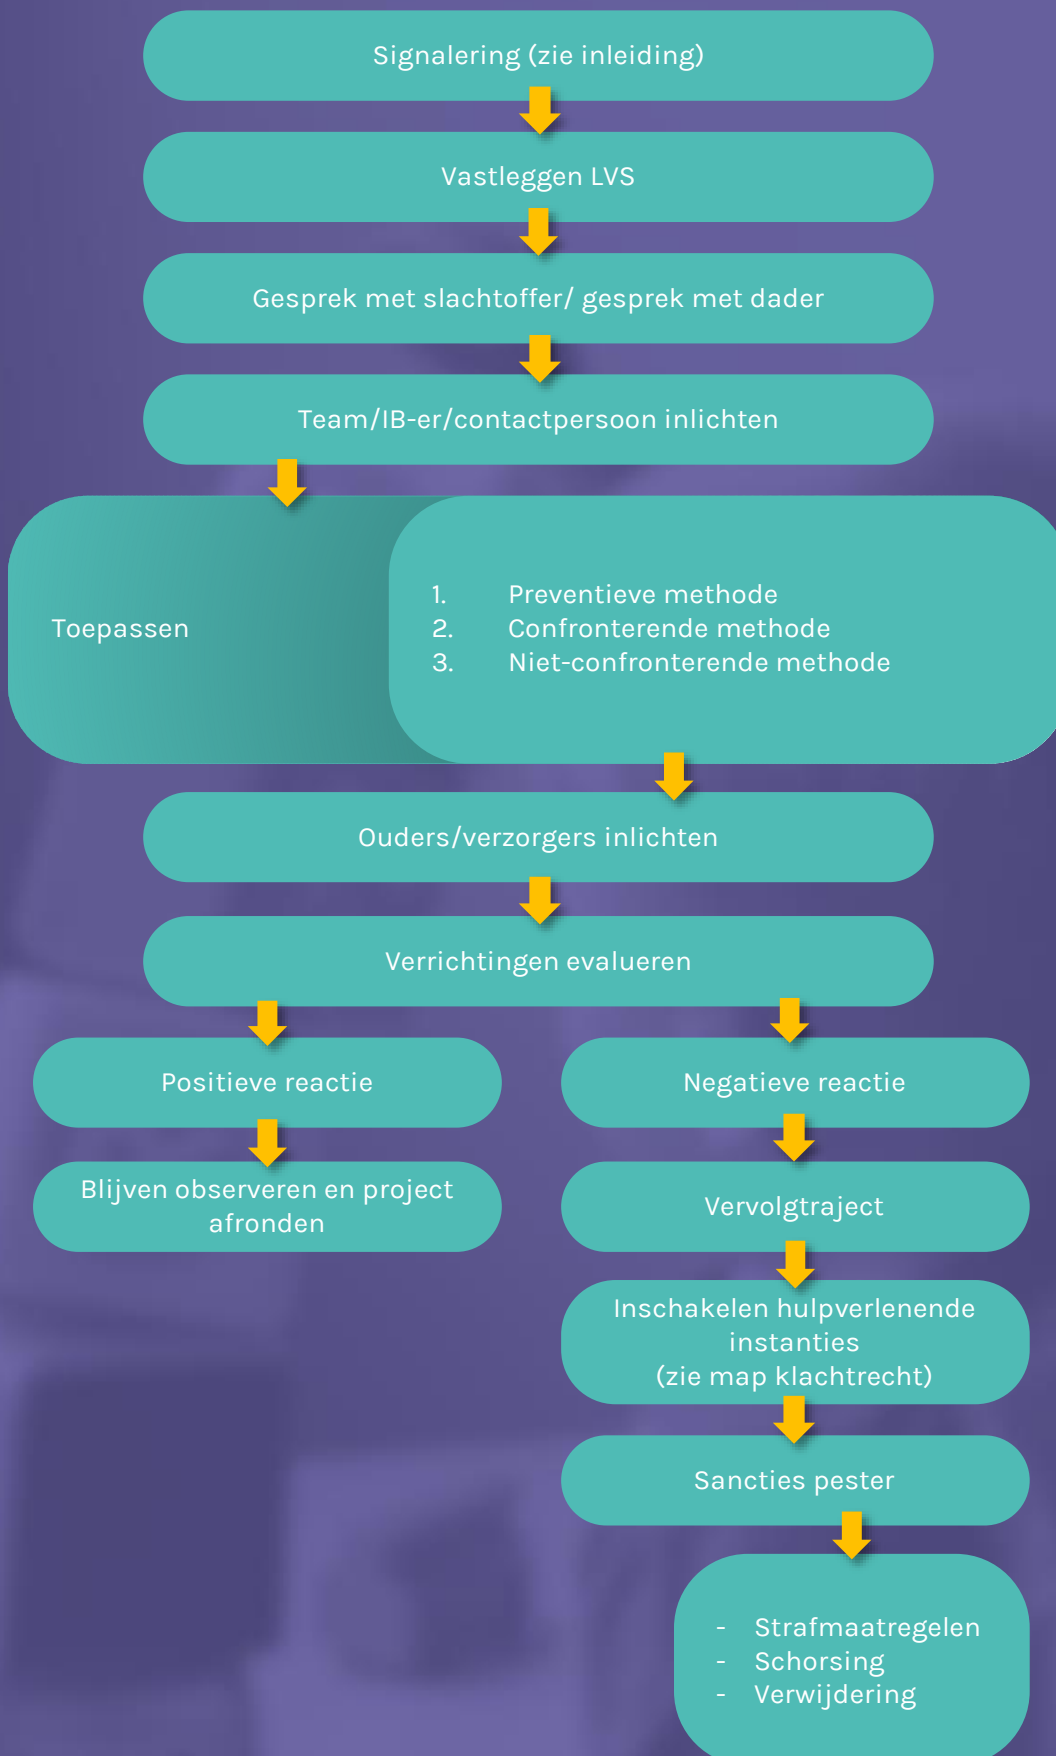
Signalering (zie inleiding)

Vastleggen LVS

Gesprek met slachtoffer/ gesprek met dader

Team/IB-er/contactpersoon inlichten

Toepassen

1. Preventieve methode
2. Confronterende methode
3. Niet-confronterende methode

Ouders/verzorgers inlichten

Verrichtingen evalueren

Positieve reactie

Blijven observeren en project afronden

Negatieve reactie

Vervolgtraject

Inschakelen hulpverlenende instanties
(zie map klachtrecht)

Sancties pester

- Strafmaatregelen
- Schorsing
- Verwijdering